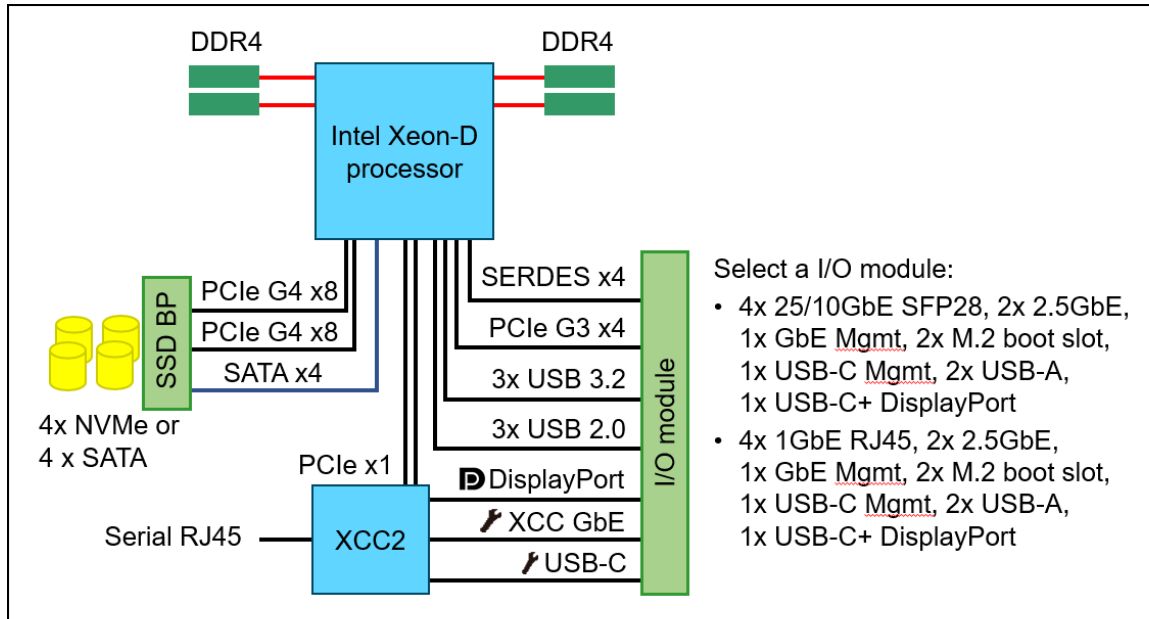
DDR4

DDR4

Intel Xeon-D processor

SSD BP

PCIe G4 x8

PCIe G4 x8

SATA x4

4x NVMe or 4 x SATA

SERDES x4

PCIe G3 x4

3x USB 3.2

3x USB 2.0

PCIe x1

DisplayPort

XCC GbE

USB-C

Serial RJ45

XCC2

I/O module

Select a I/O module:

• 4x 25/10GbE SFP28, 2x 2.5GbE, 1x GbE Mgmt, 2x M.2 boot slot, 1x USB-C Mgmt, 2x USB-A, 1x USB-C+ DisplayPort

• 4x 1GbE RJ45, 2x 2.5GbE, 1x GbE Mgmt, 2x M.2 boot slot, 1x USB-C Mgmt, 2x USB-A, 1x USB-C+ DisplayPort